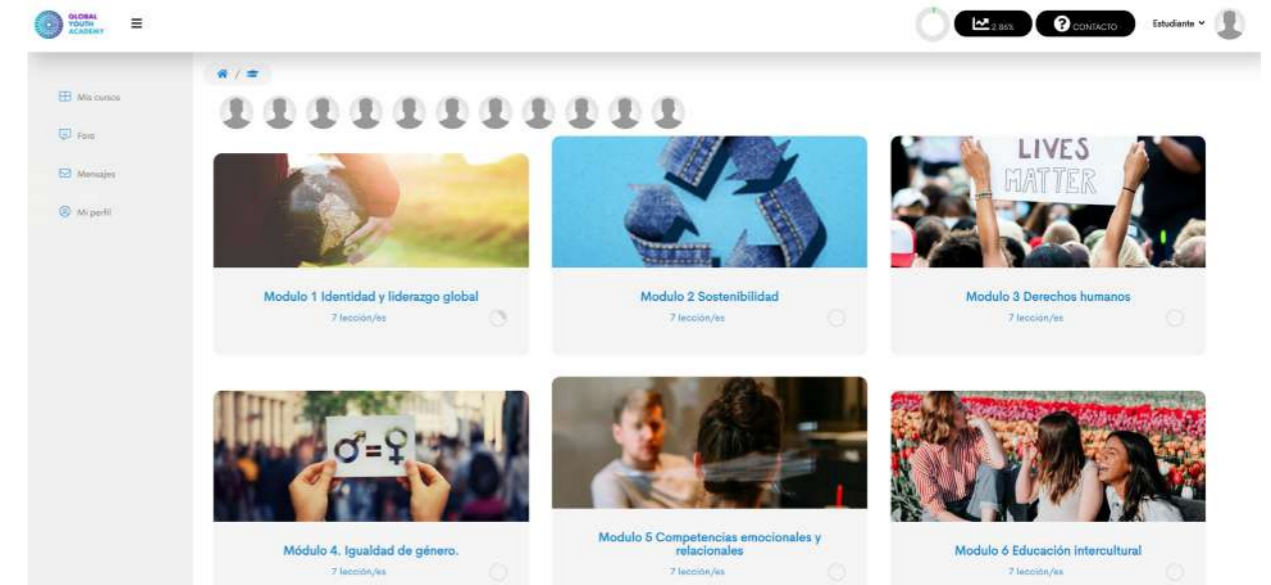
GLOBAL YOUTH ACADEMY

2.86%

CONTACTO

Estudiante

Mis cursos

Foro

Mensajes

Mi perfil

LIVES MATTER

Modulo 1 Identidad y liderazgo global

7 lección/es

Modulo 2 Sostenibilidad

7 lección/es

Modulo 3 Derechos humanos

7 lección/es

Módulo 4. Igualdad de género.

7 lección/es

Modulo 5 Competencias emocionales y relacionales

7 lección/es

Modulo 6 Educación intercultural

7 lección/es